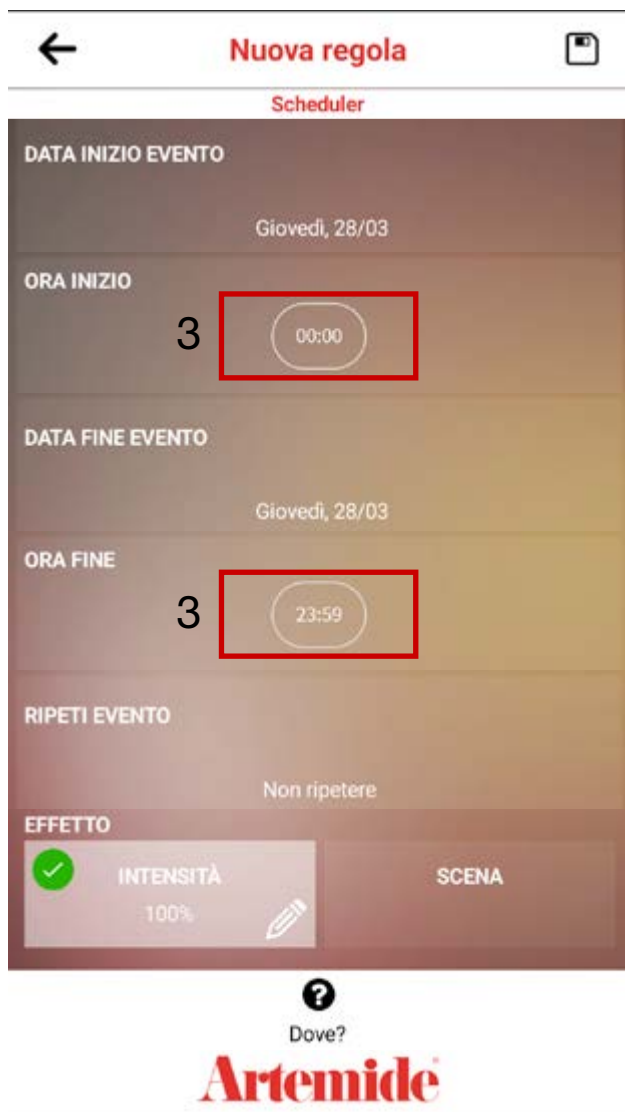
Nuova regola

Scheduler

DATA INIZIO EVENTO

Giovedì, 28/03

ORA INIZIO

3

00:00

DATA FINE EVENTO

Giovedì, 28/03

ORA FINE

3

23:59

RIPETI EVENTO

Non ripetere

EFFETTO

INTENSITÀ

100%

SCENA

Dove?

Artemide